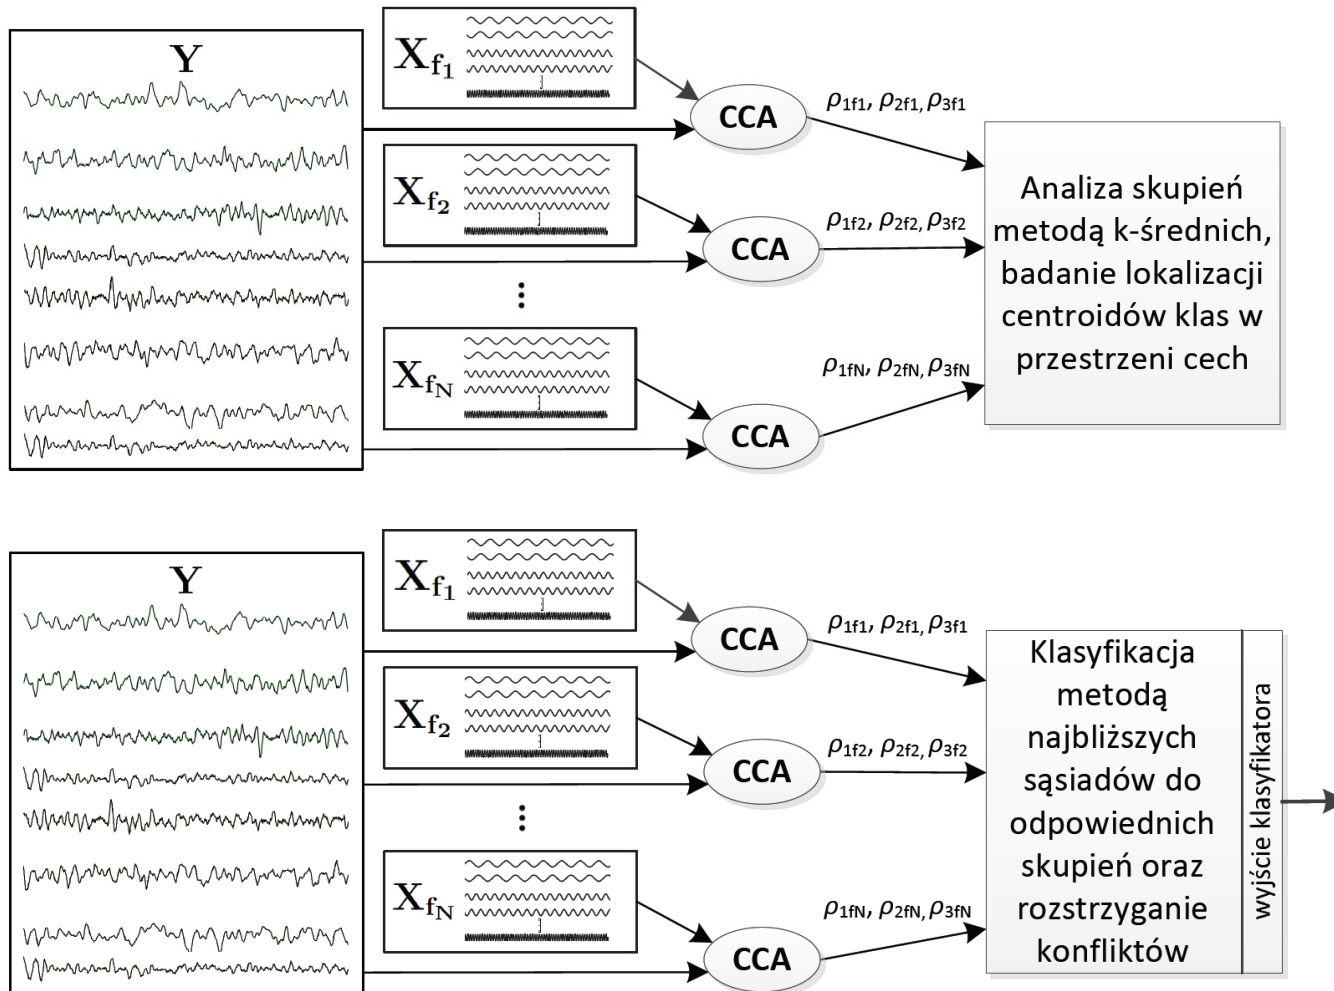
$\mathbf{Y}$

$\mathbf{X}_{f_1}$

CCA

$\rho_{1f1}, \rho_{2f1}, \rho_{3f1}$

$\mathbf{X}_{f_2}$

CCA

$\rho_{1f2}, \rho_{2f2}, \rho_{3f2}$

⋮

$\mathbf{X}_{f_N}$

CCA

$\rho_{1fN}, \rho_{2fN}, \rho_{3fN}$

Analiza skupień metodą k-średnich, badanie lokalizacji centroidów klas w przestrzeni cech

$\mathbf{Y}$

$\mathbf{X}_{f_1}$

CCA

$\rho_{1f1}, \rho_{2f1}, \rho_{3f1}$

$\mathbf{X}_{f_2}$

CCA

$\rho_{1f2}, \rho_{2f2}, \rho_{3f2}$

⋮

$\mathbf{X}_{f_N}$

CCA

$\rho_{1fN}, \rho_{2fN}, \rho_{3fN}$

Klasyfikacja metodą najbliższych sąsiadów do odpowiednich skupień oraz rozstrzyganie konfliktów

wyjście klasyfikatora